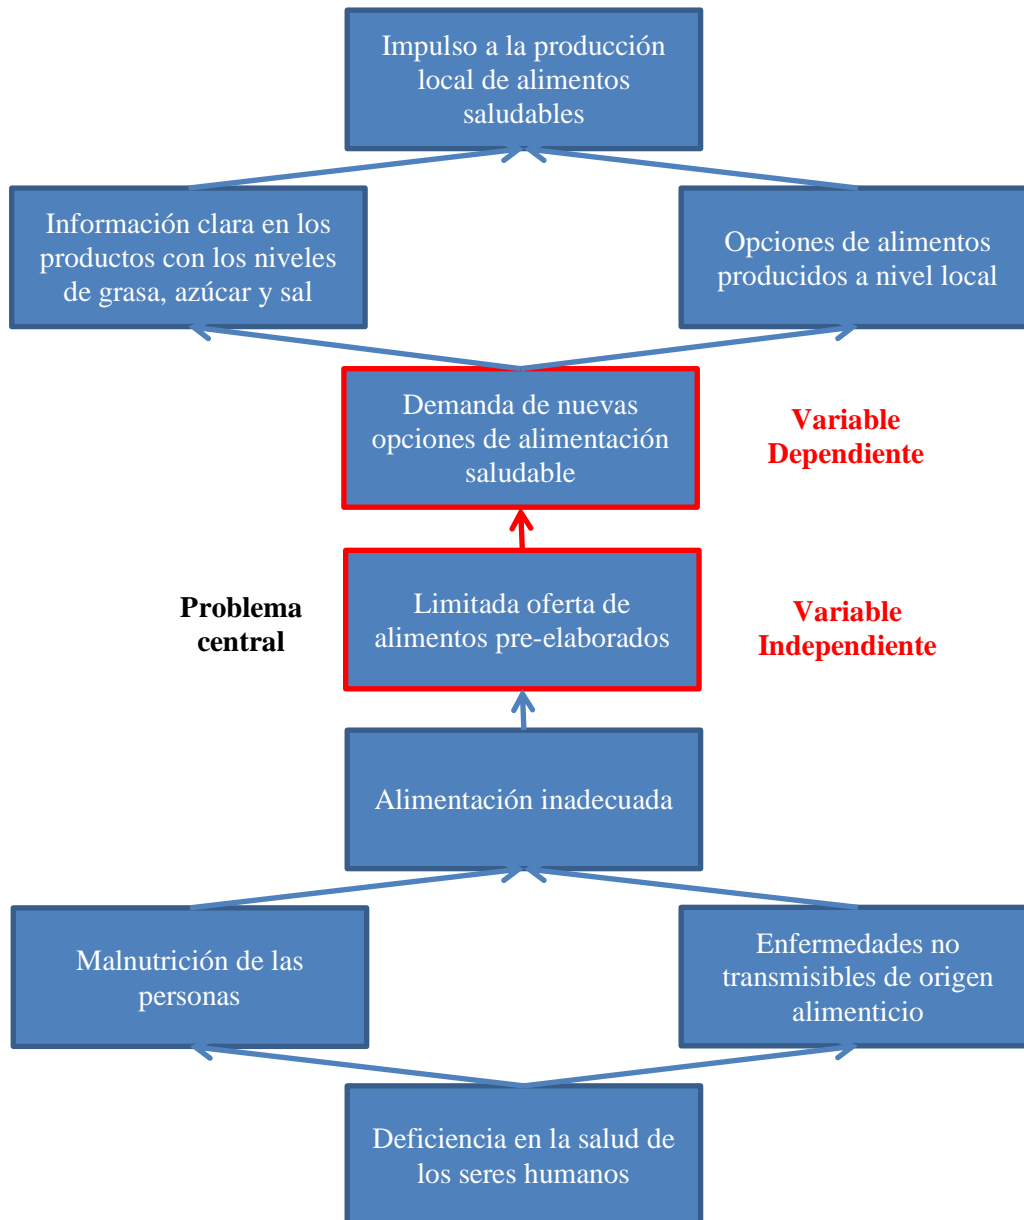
Impulso a la producción local de alimentos saludables

Información clara en los productos con los niveles de grasa, azúcar y sal

Opciones de alimentos producidos a nivel local

Demanda de nuevas opciones de alimentación saludable

Variable Dependiente

Problema central

Limitada oferta de alimentos pre-elaborados

Variable Independiente

Alimentación inadecuada

Malnutrición de las personas

Enfermedades no transmisibles de origen alimenticio

Deficiencia en la salud de los seres humanos